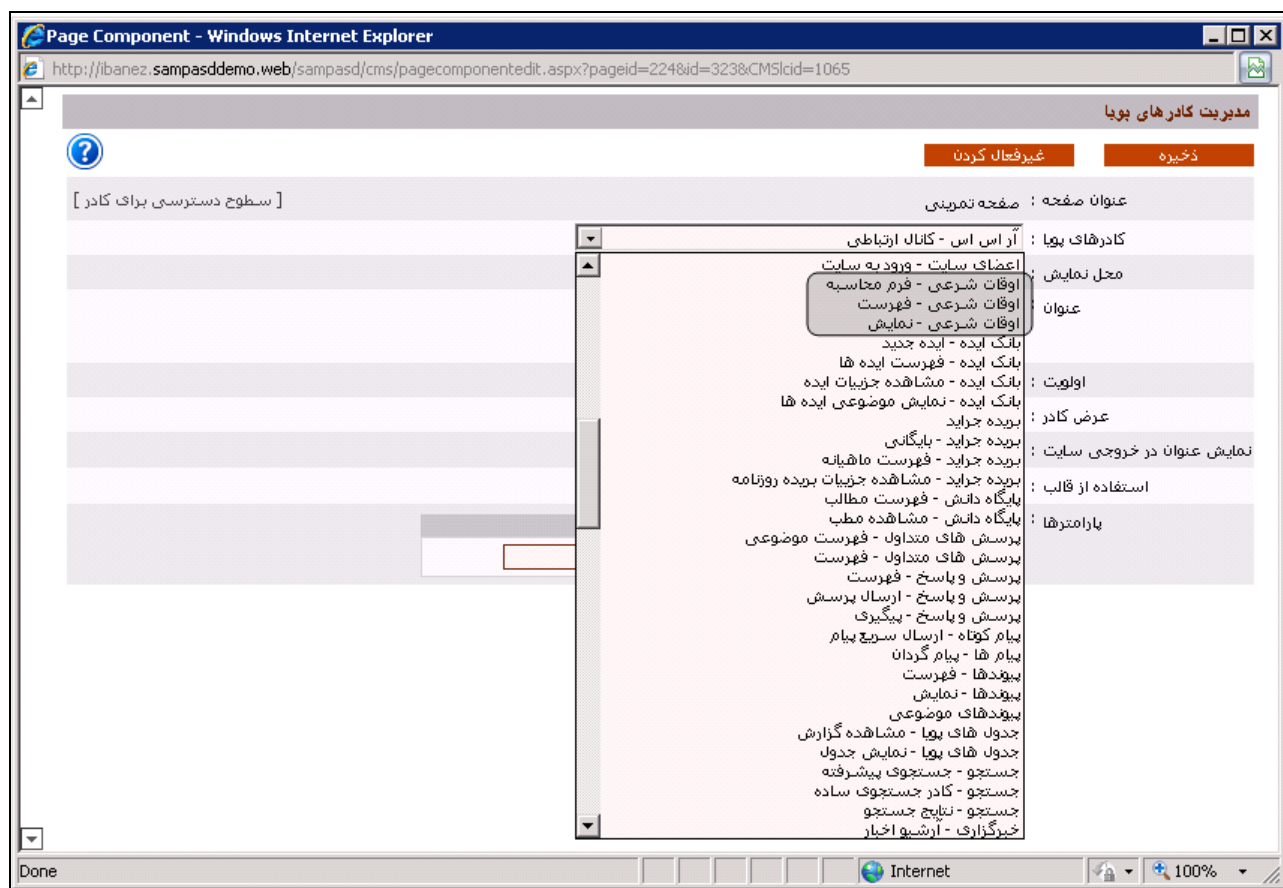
Page Component - Windows Internet Explorer

http://ibanez.sampasddemo.web/sampasd/cms/pagecomponentedit.aspx?pageid=224&id=323&CMSlcid=1065

مدیریت کادرهای پویا

ذخیره
غیرفعال کردن

عنوان صفحه : صفحه تمرینی
[ سطوح دسترسی برای کادر ]

کادرهای پویا : آر اس اس - کانال ارتباطی

محل نمایش :
عنوان
اولویت :
عرض کادر :
نمایش عنوان در خروجی سایت :
استفاده از قالب :
پارامترها :

اعضای سایت - ورود به سایت
اوقات شرعی - فرم محاسبه
اوقات شرعی - فهرست
اوقات شرعی - نمایش
بانک ایده - ایده جدید
بانک ایده - فهرست ایده ها
بانک ایده - مشاهده جزییات ایده
بانک ایده - نمایش موضوعی ایده ها
بریده جراید
بریده جراید - بایگانی
بریده جراید - فهرست ماهیانه
بریده جراید - مشاهده جزییات بریده روزنامه
پایگاه دانش - فهرست مطالب
پایگاه دانش - مشاهده مطب
پرسش های متداول - فهرست موضوعی
پرسش های متداول - فهرست
پرسش و پاسخ - فهرست
پرسش و پاسخ - ارسال پرسش
پرسش و پاسخ - پیگیری
پیام کوتاه - ارسال سریع پیام
پیام ها - پیام گردان
پیوندها - فهرست
پیوندها - نمایش
پیوندهای موضوعی
جدول های پویا - مشاهده گزارش
جدول های پویا - نمایش جدول
جستجو - جستجوی پیشرفته
جستجو - کادر جستجوی ساده
جستجو - نتایج جستجو
خبرگزاری - آرشیو اخبار

Done
Internet
100%